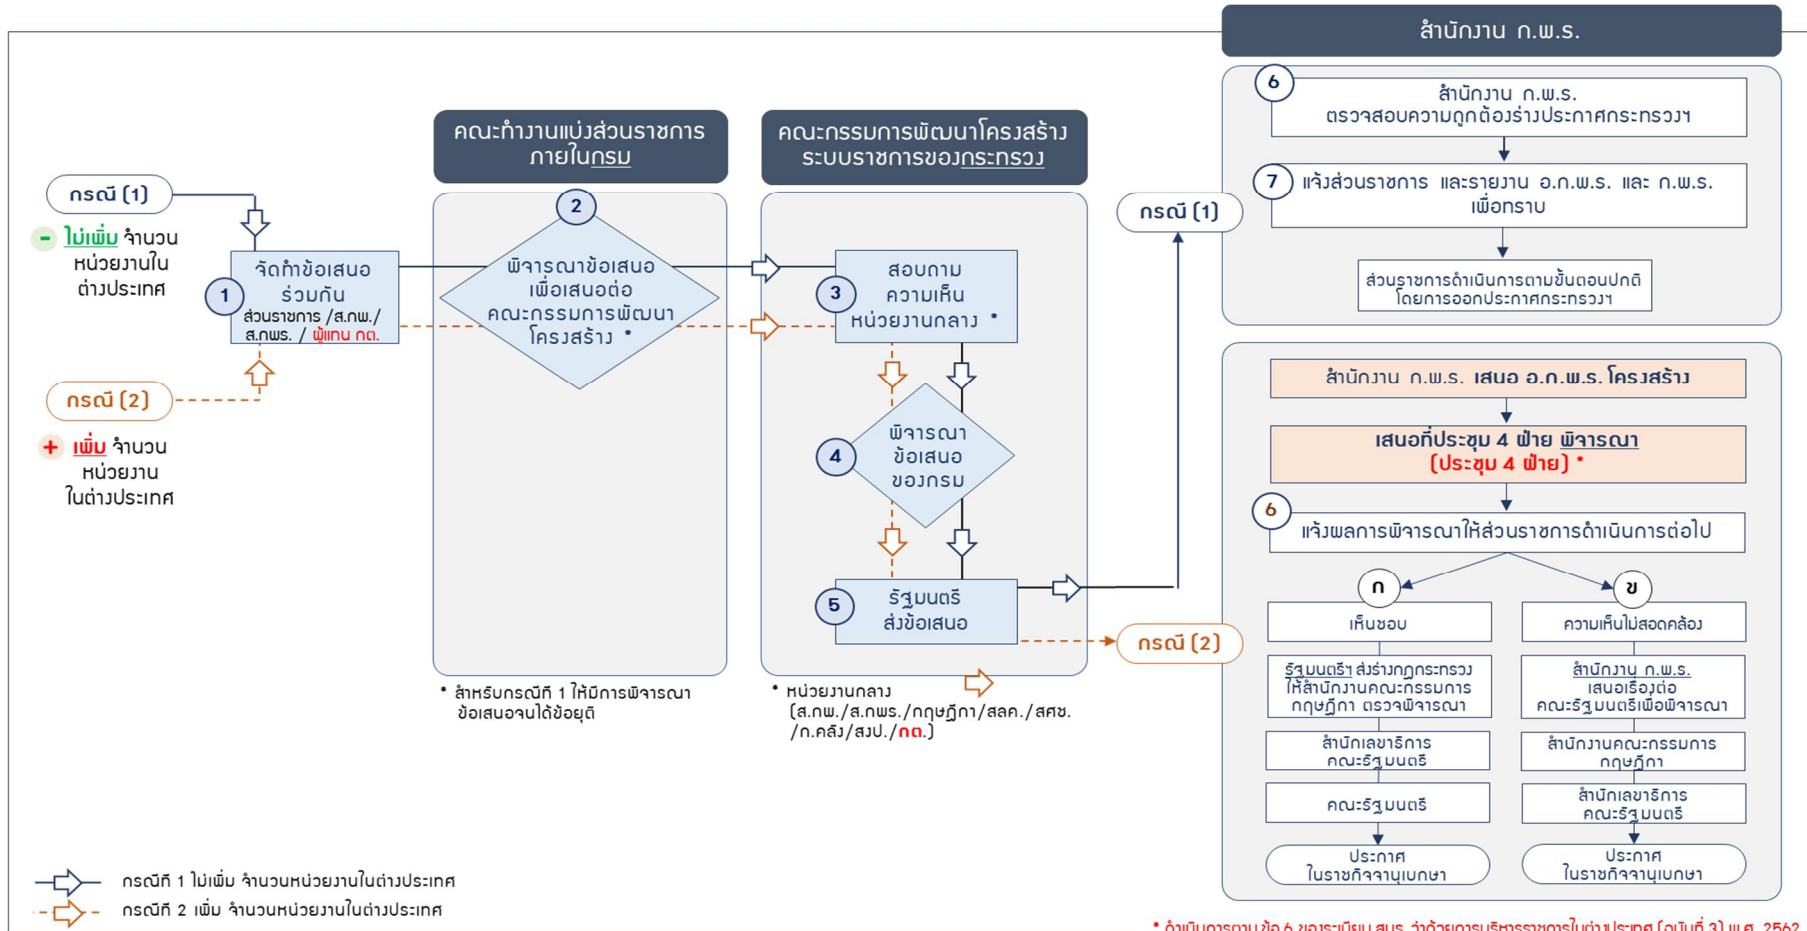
สำนักงาน ก.พ.ร.

คณะทำงานแบ่งส่วนราชการภายในกรม

คณะกรรมการพัฒนาโครงสร้างระบบราชการของกระทรวง

กรณี (1)

- ไม่เพิ่ม จำนวนหน่วยงานในต่างประเทศ

1 จัดทำข้อเสนอร่วมกัน ส่วนราชการ /ส.กพ./ส.กพร. / ผู้แทน กต.

กรณี (2)

+ เพิ่ม จำนวนหน่วยงานในต่างประเทศ

2 พิจารณาข้อเสนอเพื่อเสนอต่อคณะกรรมการพัฒนาโครงสร้าง *

3 สอบถามความเห็นหน่วยงานกลาง *

4 พิจารณาข้อเสนอของกรม

5 รัฐมนตรีส่งข้อเสนอ

* สำหรับกรณีที่ 1 ให้มีการพิจารณาข้อเสนอจนได้ข้อยุติ

* หน่วยงานกลาง (ส.กพ./ส.กพร./กฤษฎีกา/สลค./สศช./ก.คลัง/สงป./กต.)

กรณี (1)

6 สำนักงาน ก.พ.ร. ตรวจสอบความถูกต้องร่างประกาศกระทรวงฯ

7 แจ้งส่วนราชการ และรายงาน อ.ก.พ.ร. และ ก.พ.ร. เพื่อทราบ

ส่วนราชการดำเนินการตามขั้นตอนปกติโดยการออกประกาศกระทรวงฯ

กรณี (2)

สำนักงาน ก.พ.ร. เสนอ อ.ก.พ.ร. โครงสร้าง

เสนอที่ประชุม 4 ฝ่าย พิจารณา (ประชุม 4 ฝ่าย) *

6 แจ้งผลการพิจารณาให้ส่วนราชการดำเนินการต่อไป

ก

เห็นชอบ

รัฐมนตรีฯ ส่งร่างกฎกระทรวงให้สำนักงานคณะกรรมการกฤษฎีกา ตรวจพิจารณา

สำนักเลขาธิการคณะรัฐมนตรี

คณะรัฐมนตรี

ประกาศในราชกิจจานุเบกษา

ข

ความเห็นไม่สอดคล้อง

สำนักงาน ก.พ.ร. เสนอเรื่องต่อคณะรัฐมนตรีเพื่อพิจารณา

สำนักงานคณะกรรมการกฤษฎีกา

สำนักเลขาธิการคณะรัฐมนตรี

ประกาศในราชกิจจานุเบกษา

กรณีที่ 1 ไม่เพิ่ม จำนวนหน่วยงานในต่างประเทศ

กรณีที่ 2 เพิ่ม จำนวนหน่วยงานในต่างประเทศ

* ดำเนินการตามข้อ 6 ของระเบียบ สนร. ว่าด้วยการบริหารราชการในต่างประเทศ (ฉบับที่ 3) พ.ศ. 2562